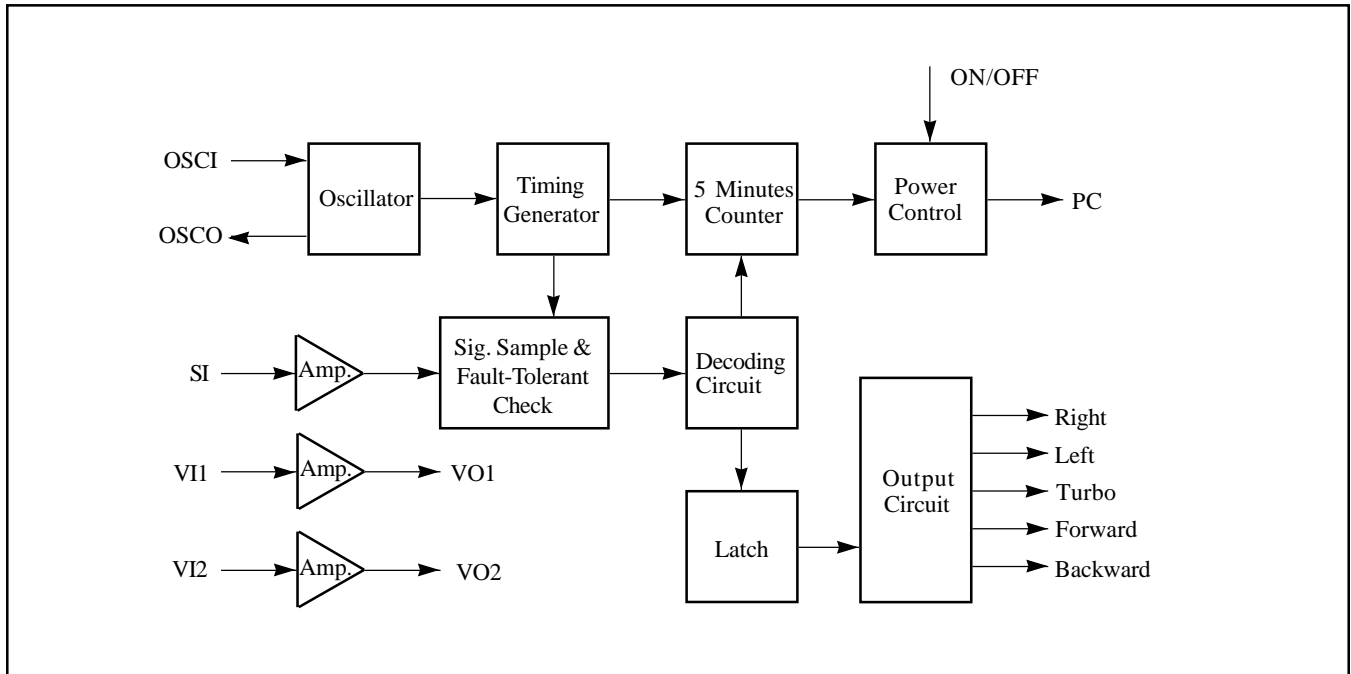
ON/OFF

OSCI

OSCO

Oscillator

Timing Generator

5 Minutes Counter

Power Control

PC

SI

Amp.

Sig. Sample & Fault-Tolerant Check

Decoding Circuit

VI1

Amp.

VO1

VI2

Amp.

VO2

Latch

Output Circuit

Right

Left

Turbo

Forward

Backward